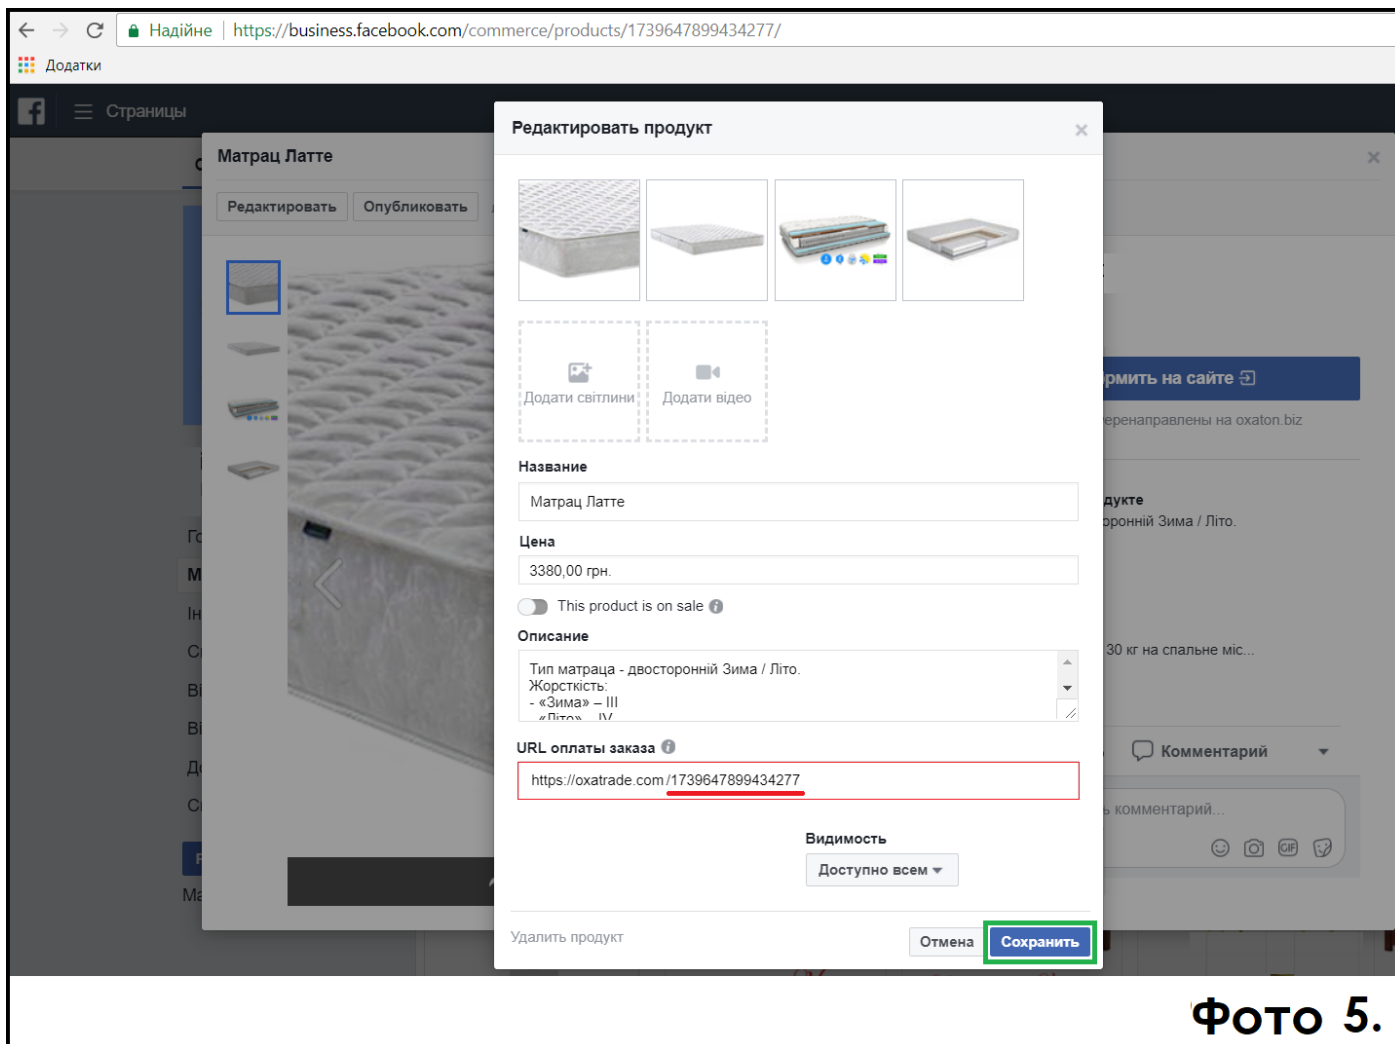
Надійне | https://business.facebook.com/commerce/products/1739647899434277/

Додатки

Страницы

Матрац Латте

Редактировать Опубликовать

Редактировать продукт

Додати світлини

Додати відео

Название

Матрац Латте

Цена

3380,00 грн.

This product is on sale

Описание

Тип матраца - двосторонній Зима / Літо.
Жорсткість:
- «Зима» – III
- «Літо» – IV

URL оплаты заказа

https://oxatrade.com/1739647899434277

Видимость

Доступно всем

Удалить продукт

Отмена

Сохранить

рмить на сайте

еренаправлены на oxaton.biz

дукте

ронній Зима / Літо.

30 кг на спальне міс...

Комментарий

ь комментарий...

Фото 5.